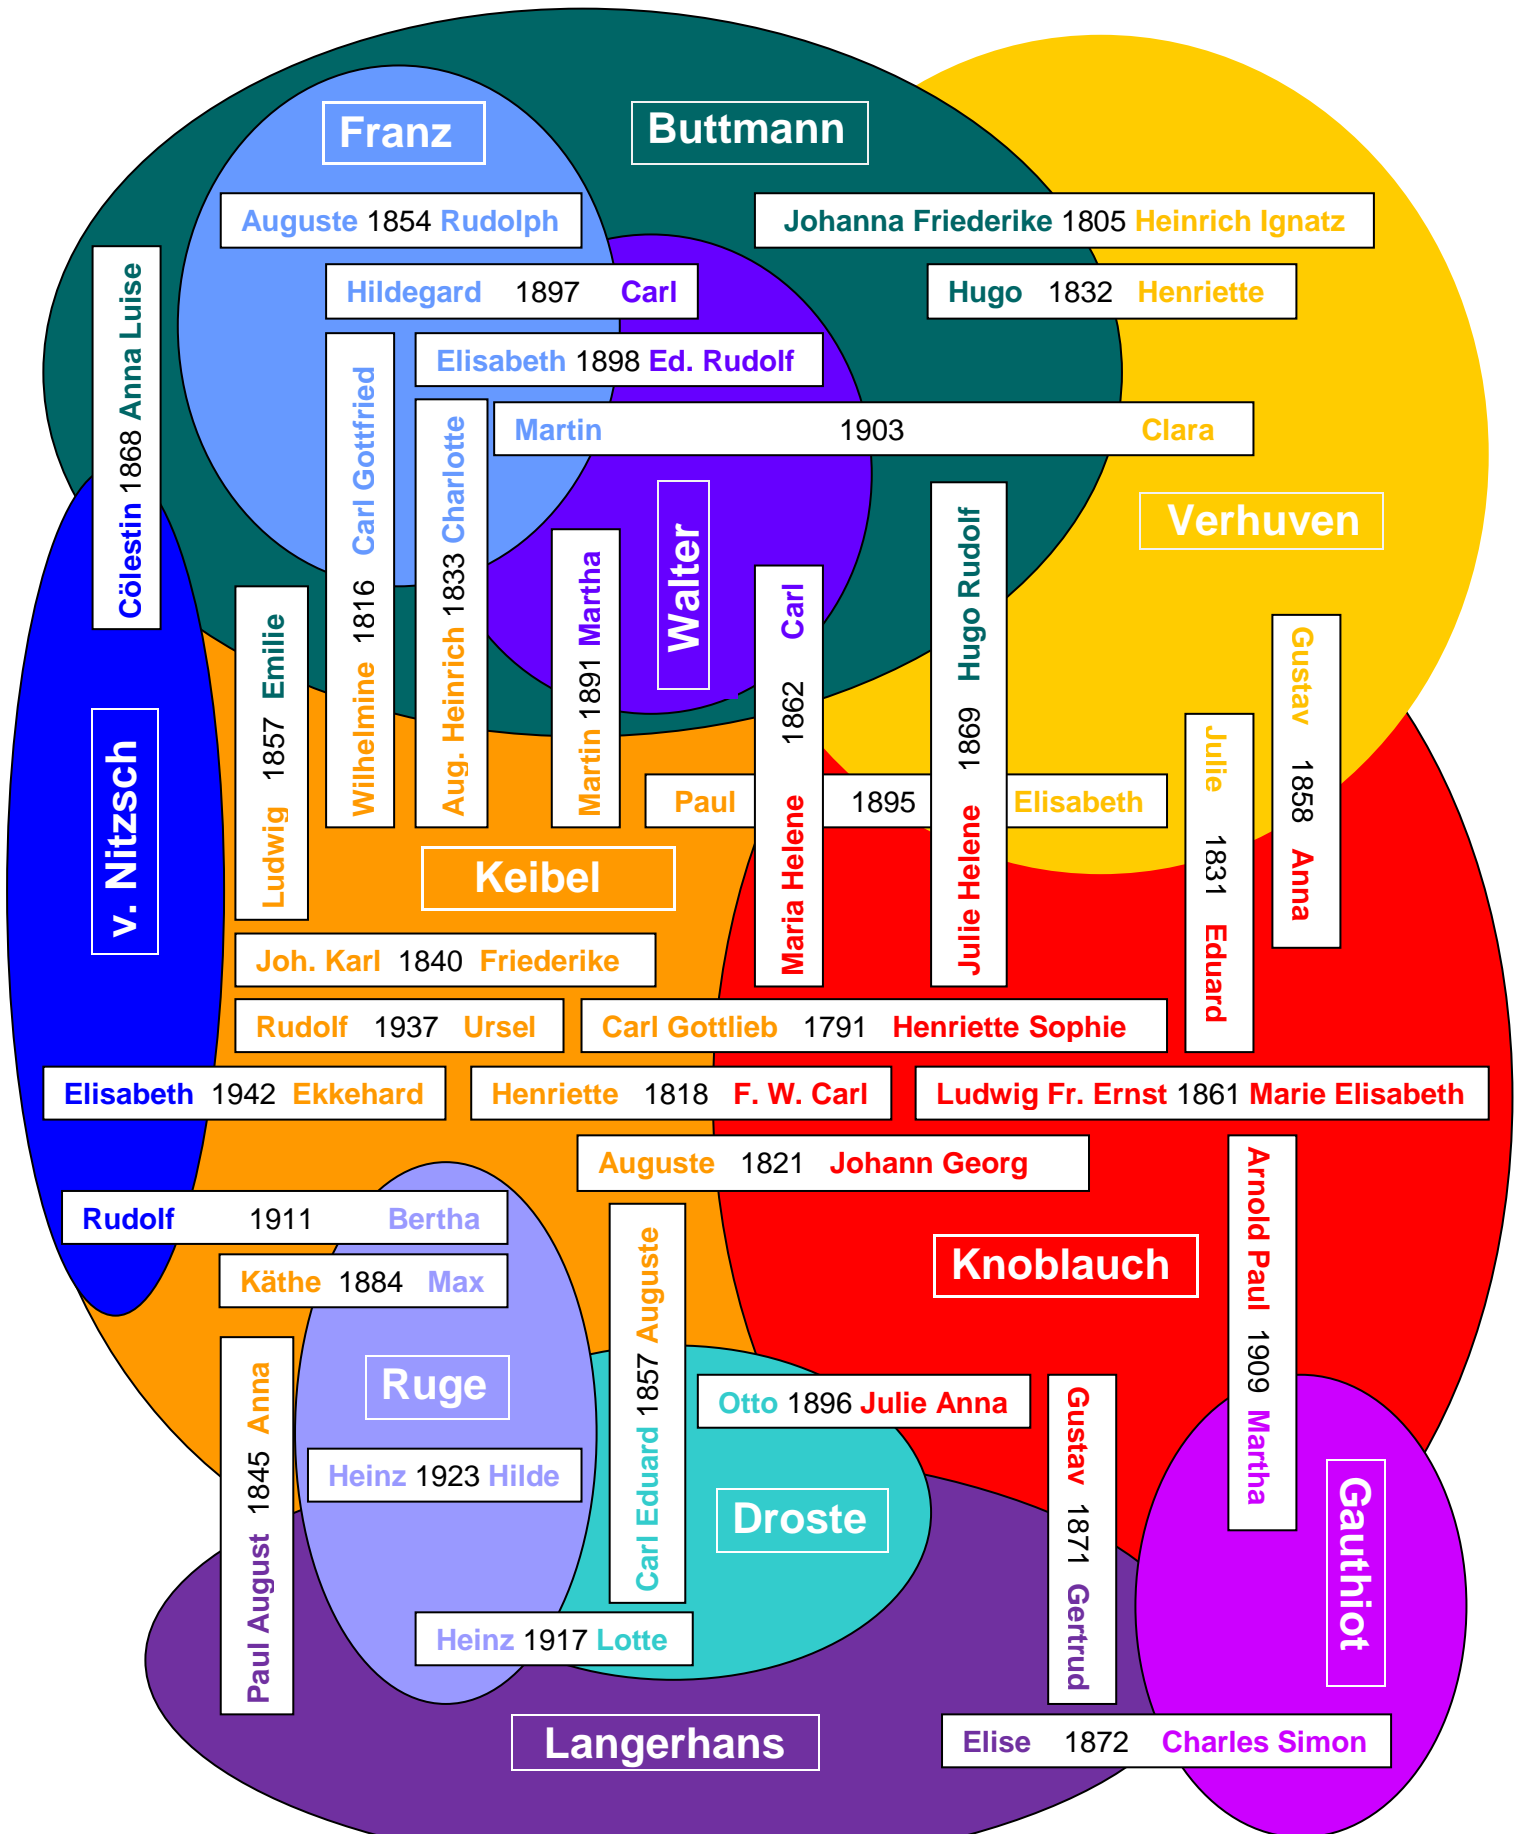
Franz

Buttmann

Auguste 1854 Rudolph

Johanna Friederike 1805 Heinrich Ignatz

Hildegard 1897 Carl

Hugo 1832 Henriette

Elisabeth 1898 Ed. Rudolf

Cölestin 1868 Anna Luise

Wilhelmine 1816 Carl Gottfried

Aug. Heinrich 1833 Charlotte

Martin 1903 Clara

Verhuven

Walter

Martin 1891 Martha

Ludwig 1857 Emilie

Maria Helene 1862 Carl

Julie Helene 1869 Hugo Rudolf

Anna 1858 Gustav

Eduard 1831 Julie

v. Nitzsch

Paul 1895 Elisabeth

Keibel

Joh. Karl 1840 Friederike

Rudolf 1937 Ursel

Carl Gottlieb 1791 Henriette Sophie

Elisabeth 1942 Ekkehard

Henriette 1818 F. W. Carl

Ludwig Fr. Ernst 1861 Marie Elisabeth

Auguste 1821 Johann Georg

Rudolf 1911 Bertha

Käthe 1884 Max

Knoblauch

Arnold Paul 1909 Martha

Paul August 1845 Anna

Ruge

Carl Eduard 1857 Auguste

Otto 1896 Julie Anna

Gustav 1871 Gertrud

Heinz 1923 Hilde

Droste

Gauthiot

Heinz 1917 Lotte

Langerhans

Elise 1872 Charles Simon